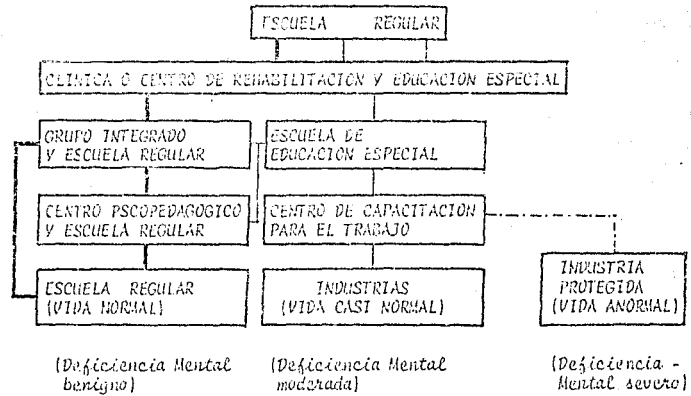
ESCUELA REGULAR

CLINICA O CENTRO DE REHABILITACION Y EDUCACION ESPECIAL

GRUPO INTEGRADO Y ESCUELA REGULAR

ESCUELA DE EDUCACION ESPECIAL

CENTRO PSCOPEDAGOGICO Y ESCUELA REGULAR

CENTRO DE CAPACITACION PARA EL TRABAJO

ESCUELA REGULAR (VIDA NORMAL)

INDUSTRIAS (VIDA CASI NORMAL)

INDUSTRIA PROTEGIDA (VIDA ANORMAL)

(Deficiencia Mental benigno)

(Deficiencia Mental moderada)

(Deficiencia - Mental severo)